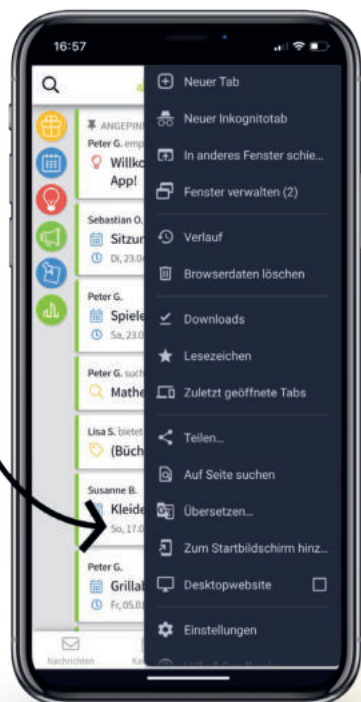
16:57

ANGEPIN
Peter G. emp
Willko
App!

Sebastian O.
Sitzur
Di, 23.0

Peter G.
Spiele
Sa, 23.0

Peter G. such
Mathe

Lisa S. bietet
(Büch

Susanne B.
Kleide
So, 17.0

Peter G.
Grillab
Fr, 05.0

Nachrichten
Ka

Neuer Tab
Neuer Inkognitotab
In anderes Fenster schie...
Fenster verwalten (2)
Verlauf
Browserdaten löschen
Downloads
Lesezeichen
Zuletzt geöffnete Tabs
Teilen...
Auf Seite suchen
Übersetzen...
Zum Startbildschirm hinz...
Desktopwebsite
Einstellungen